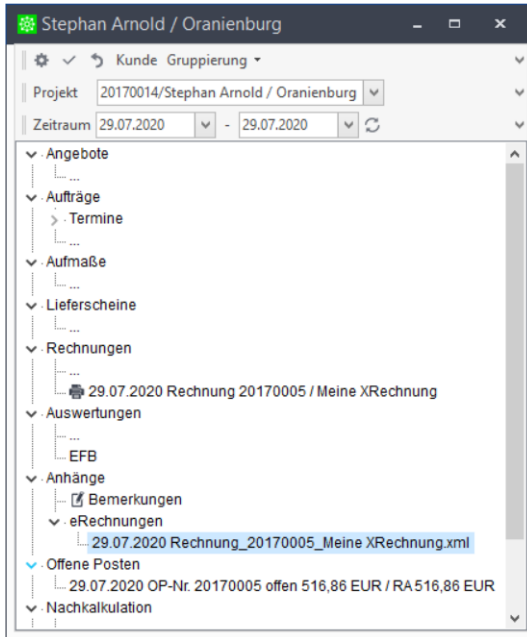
Stephan Arnold / Oranienburg

Kunde Gruppierung

Projekt 20170014/Stephan Arnold / Oranienburg

Zeitraum 29.07.2020 - 29.07.2020

Angebote
...
Aufträge
Termine
...
Aufmaße
...
Lieferscheine
...
Rechnungen
...
29.07.2020 Rechnung 20170005 / Meine XRechnung
Auswertungen
...
EFB
Anhänge
Bemerkungen
eRechnungen
29.07.2020 Rechnung_20170005_Meine XRechnung.xml
Offene Posten
29.07.2020 OP-Nr. 20170005 offen 516,86 EUR / RA 516,86 EUR
Nachkalkulation